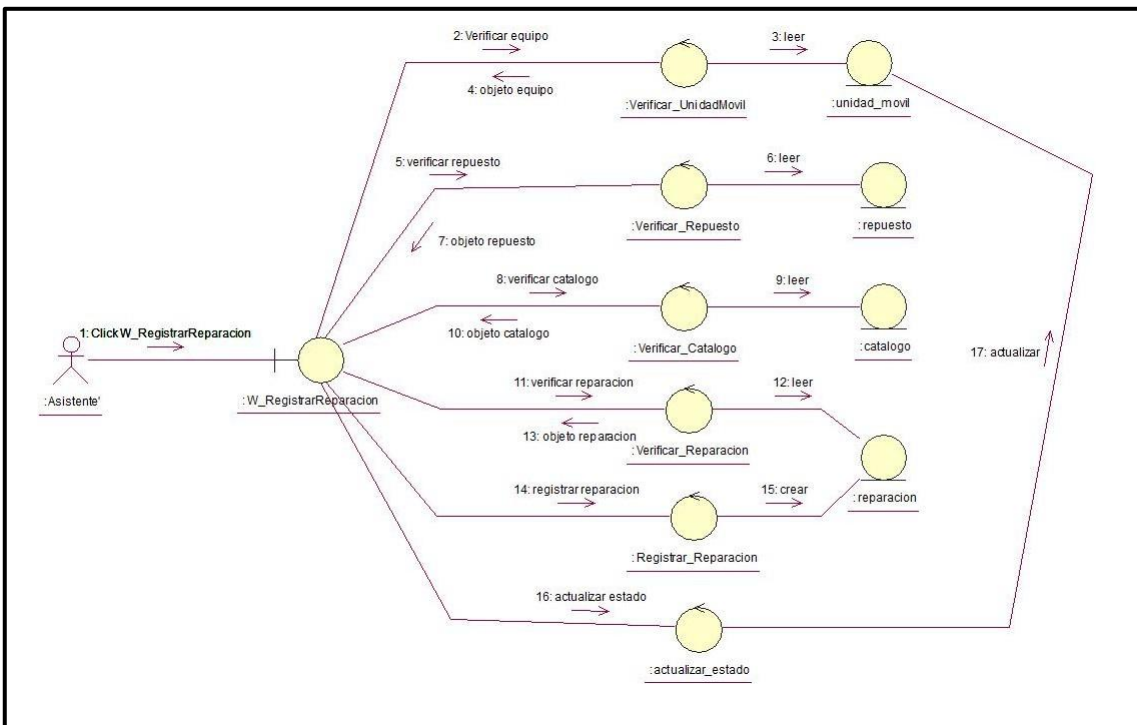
2: Verificar equipo

3: leer

4: objeto equipo

:Verificar_UnidadMovil

:unidad_movil

5: verificar repuesto

6: leer

:Verificar_Repuesto

:repuesto

7: objeto repuesto

8: verificar catalogo

9: leer

1: ClickW_RegistrarReparacion

10: objeto catalogo

:Verificar_Catalogo

:catalogo

17: actualizar

:Asistente'

:W_RegistrarReparacion

11: verificar reparacion

12: leer

13: objeto reparacion

:Verificar_Reparacion

14: registrar reparacion

15: crear

:reparacion

:Registrar_Reparacion

16: actualizar estado

:actualizar_estado